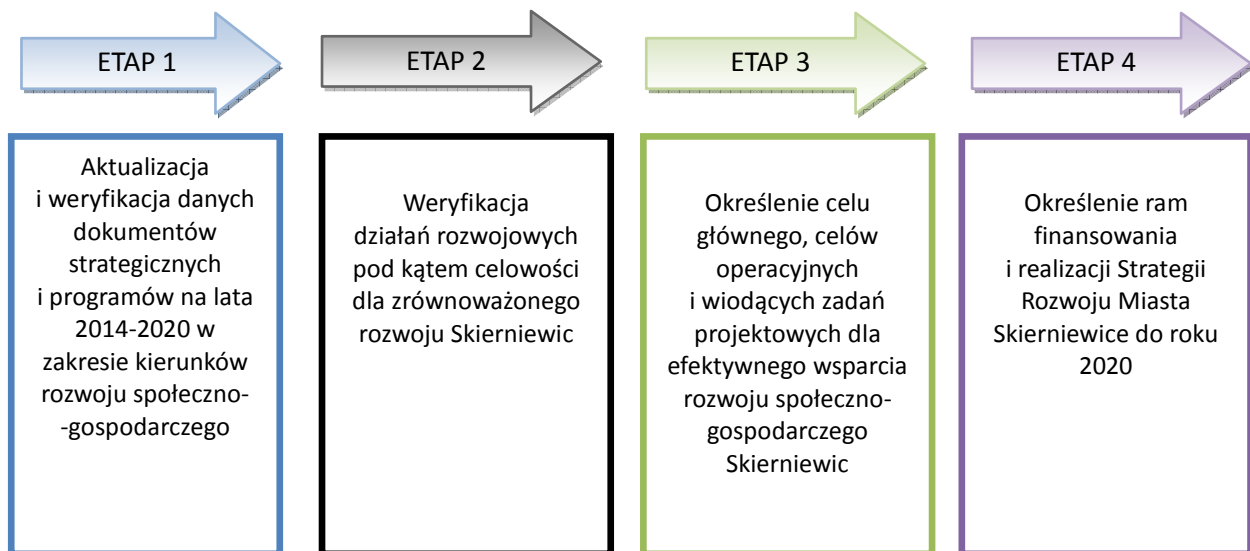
ETAP 1

Aktualizacja i weryfikacja danych dokumentów strategicznych i programów na lata 2014-2020 w zakresie kierunków rozwoju społeczno--gospodarczego

ETAP 2

Weryfikacja działań rozwojowych pod kątem celowości dla zrównoważonego rozwoju Skierniewic

ETAP 3

Określenie celu głównego, celów operacyjnych i wiodących zadań projektowych dla efektywnego wsparcia rozwoju społeczno-gospodarczego Skierniewic

ETAP 4

Określenie ram finansowania i realizacji Strategii Rozwoju Miasta Skierniewice do roku 2020